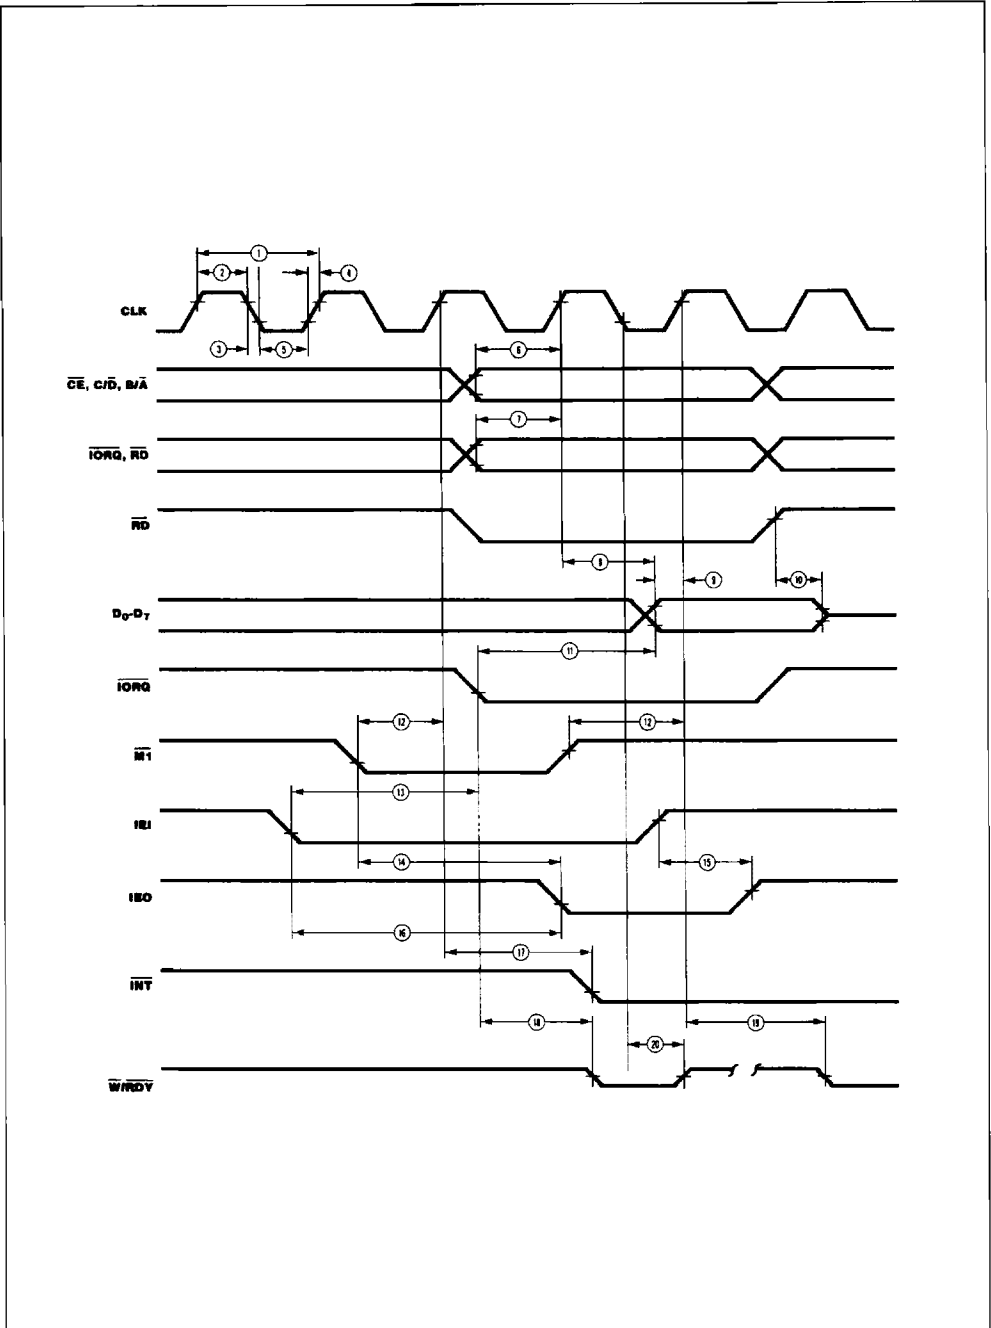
CLK

$\overline{CE}$, C/$\overline{D}$, B/$\overline{A}$

$\overline{IORQ}$, $\overline{RD}$

$\overline{RD}$

$D_0$-$D_7$

$\overline{IORQ}$

$\overline{M1}$

IEI

IEO

$\overline{INT}$

$\overline{W}$/$\overline{RDY}$

1
2
3
4
5
6
7
8
9
10
11
12
12
13
14
15
16
17
18
19
20